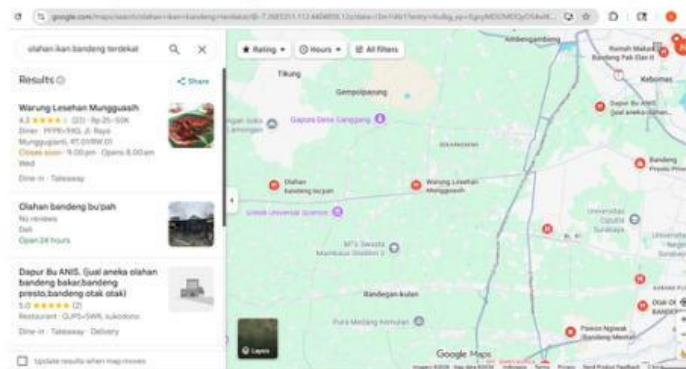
google.com/maps/search/olahan+ikan+bandeng+terdekat/@-7.2681...

olahan ikan bandeng terdekat

Results

Share

Rating
Hours
All filters

Warung Lesehan Mungguasih
4.3 ★★★★☆ (23) · Rp 25–50K
Diner · PFPR+9XG, Jl. Raya Munggugianti, RT.01/RW.01
Closes soon · 9:00 pm · Opens 8:00 am Wed
Dine-in · Takeaway

Olahan bandeng bu'pah
No reviews
Deli
Open 24 hours

Dapur Bu ANIS. (jual aneka olahan bandeng bakar,bandeng presto,bandeng otak otak)
5.0 ★★★★★ (2)
Restaurant · QJP5+5WR, sukodono
Dine-in · Takeaway · Delivery

Update results when map moves

Tikung
Gempolpanjang
Gapura Desa Ganggang
Olahan bandeng bu'pah
Warung Lesehan Mungguasih
Unesa Universal Science
MTs Swasta Mambaus Sholihin 2
Randegan-kulon
Pura Medang Kemulan
Ambengambeng
Rumah Makan Bandeng Pak Elan II
Kebomas
Dapur Bu ANIS. (jual aneka olahan...
Bandeng Presto Prima
Universitas Qomaruddin
Otak Ot... BANDE...
Pawon Ngiwak Bandeng Merah
Layers
Google Maps